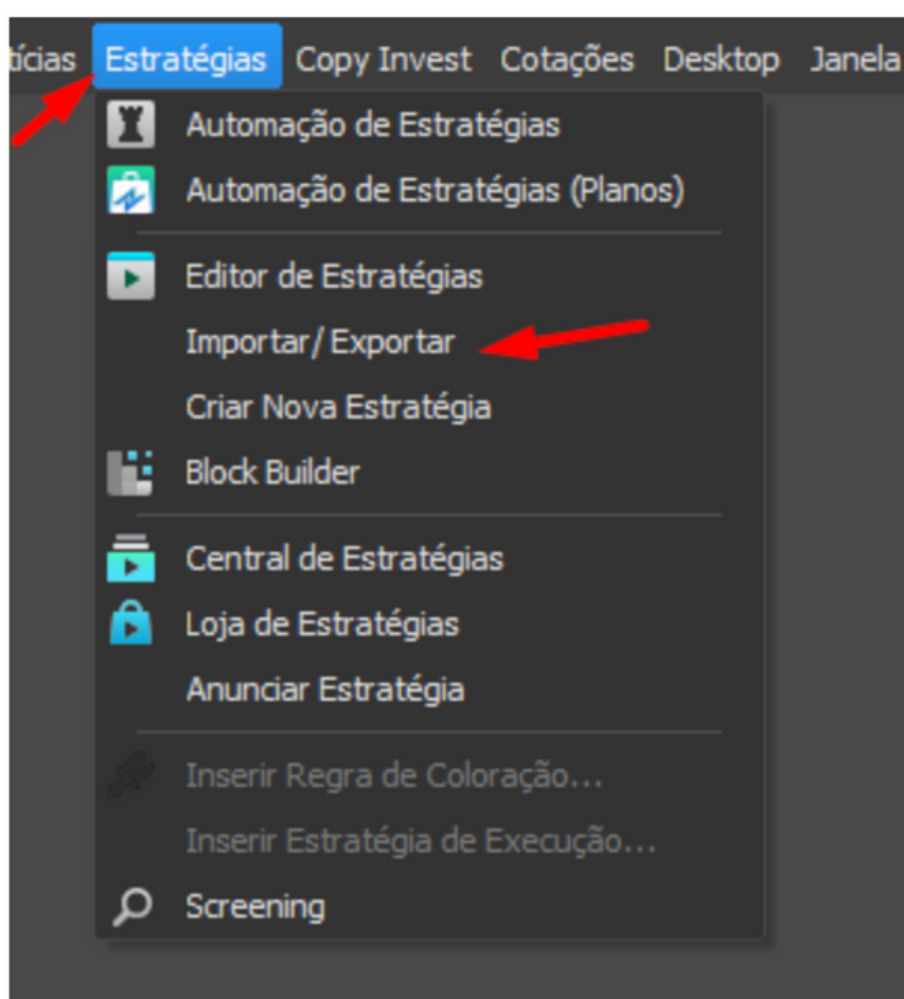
tícias Estratégias Copy Invest Cotações Desktop Janela

Automação de Estratégias
Automação de Estratégias (Planos)

Editor de Estratégias
Importar/ Exportar
Criar Nova Estratégia
Block Builder

Central de Estratégias
Loja de Estratégias
Anunciar Estratégia

Inserir Regra de Coloração...
Inserir Estratégia de Execução...
Screening